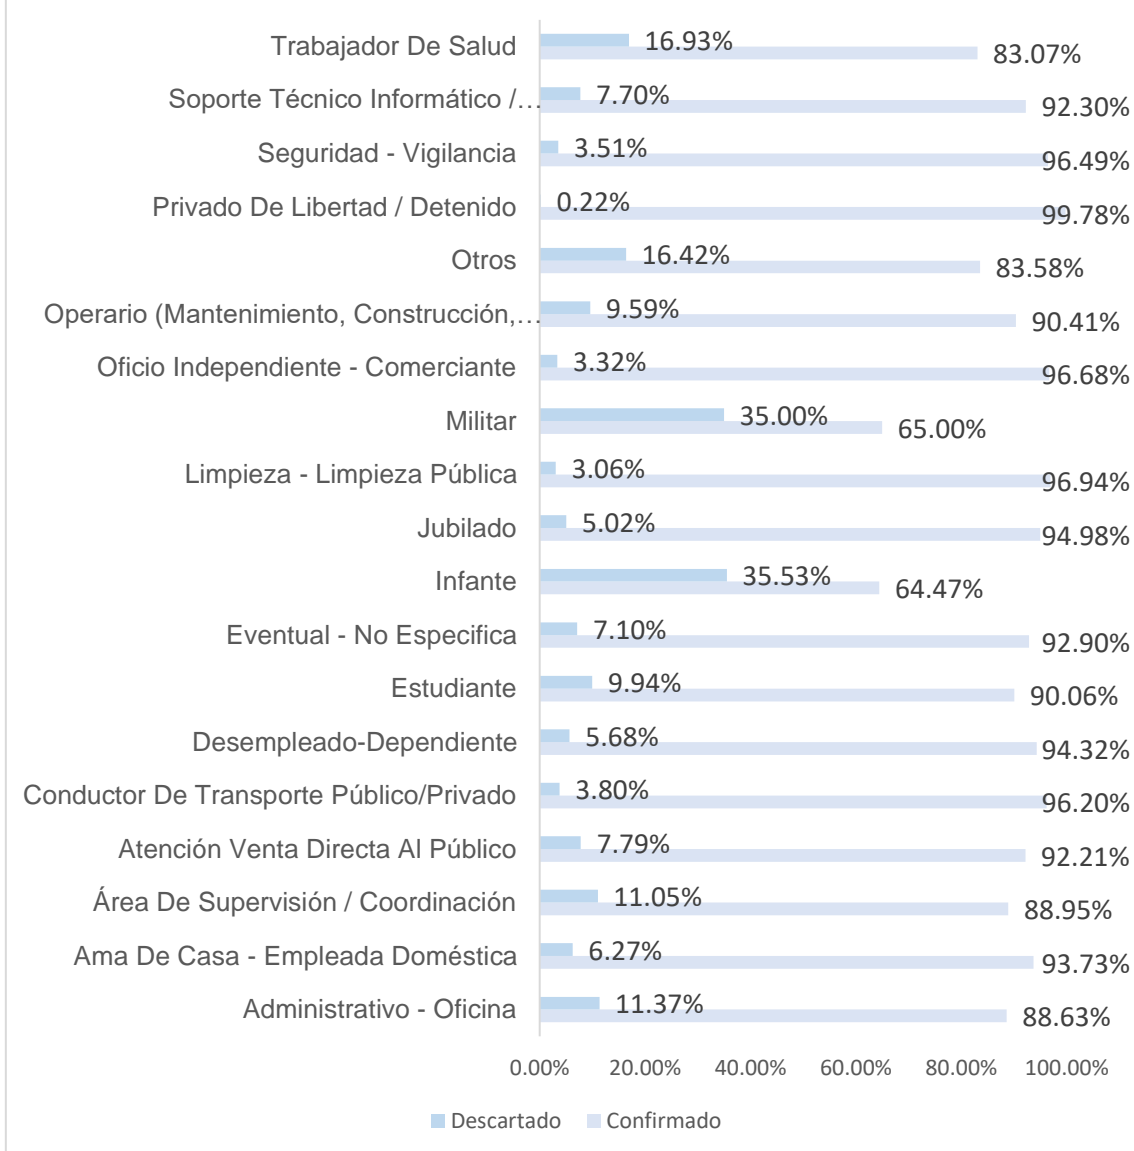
Trabajador De Salud 16.93% 83.07%
Soporte Técnico Informático /… 7.70% 92.30%
Seguridad - Vigilancia 3.51% 96.49%
Privado De Libertad / Detenido 0.22% 99.78%
Otros 16.42% 83.58%
Operario (Mantenimiento, Construcción,… 9.59% 90.41%
Oficio Independiente - Comerciante 3.32% 96.68%
Militar 35.00% 65.00%
Limpieza - Limpieza Pública 3.06% 96.94%
Jubilado 5.02% 94.98%
Infante 35.53% 64.47%
Eventual - No Especifica 7.10% 92.90%
Estudiante 9.94% 90.06%
Desempleado-Dependiente 5.68% 94.32%
Conductor De Transporte Público/Privado 3.80% 96.20%
Atención Venta Directa Al Público 7.79% 92.21%
Área De Supervisión / Coordinación 11.05% 88.95%
Ama De Casa - Empleada Doméstica 6.27% 93.73%
Administrativo - Oficina 11.37% 88.63%

0.00% 20.00% 40.00% 60.00% 80.00% 100.00%

Descartado Confirmado